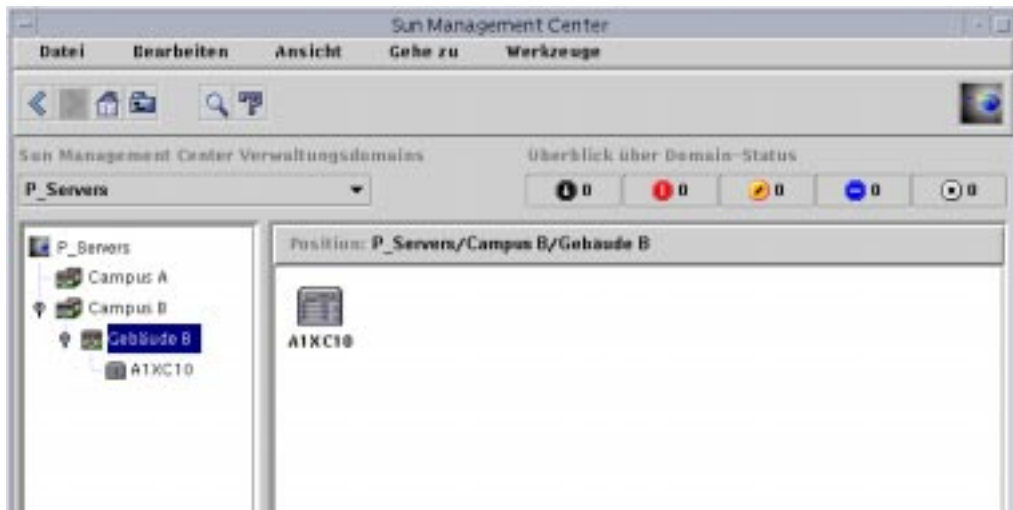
Sun Management Center

Datei Bearbeiten Ansicht Gehe zu Werkzeuge

Sun Management Center Verwaltungsdomains

P_Servers

Überblick über Domain-Status

0 0 0 0 0

P_Servers
Campus A
Campus B
Gebäude B
A1XC10

Position: P_Servers/Campus B/Gebäude B

A1XC10